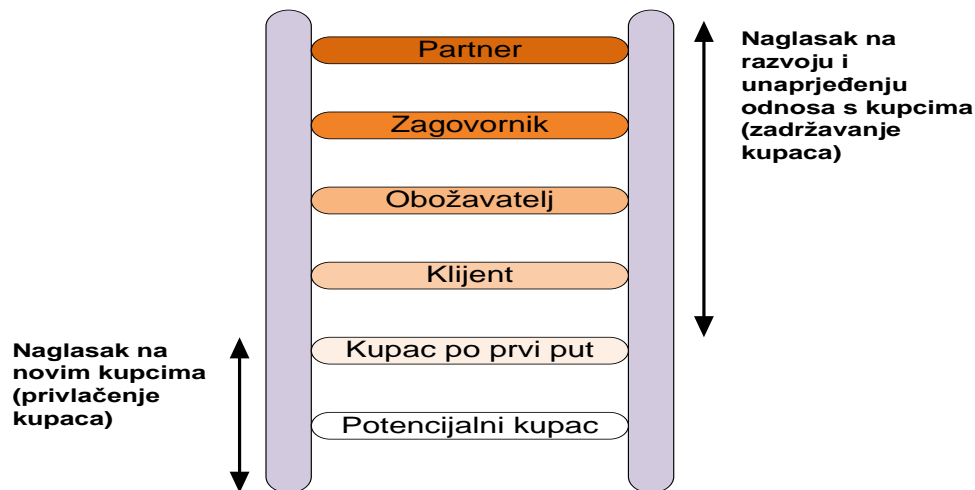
Partner

Zagovornik

Obožavatelj

Klijent

Kupac po prvi put

Potencijalni kupac

Naglasak na razvoju i unaprjeđenju odnosa s kupcima (zadržavanje kupaca)

Naglasak na novim kupcima (privlačenje kupaca)